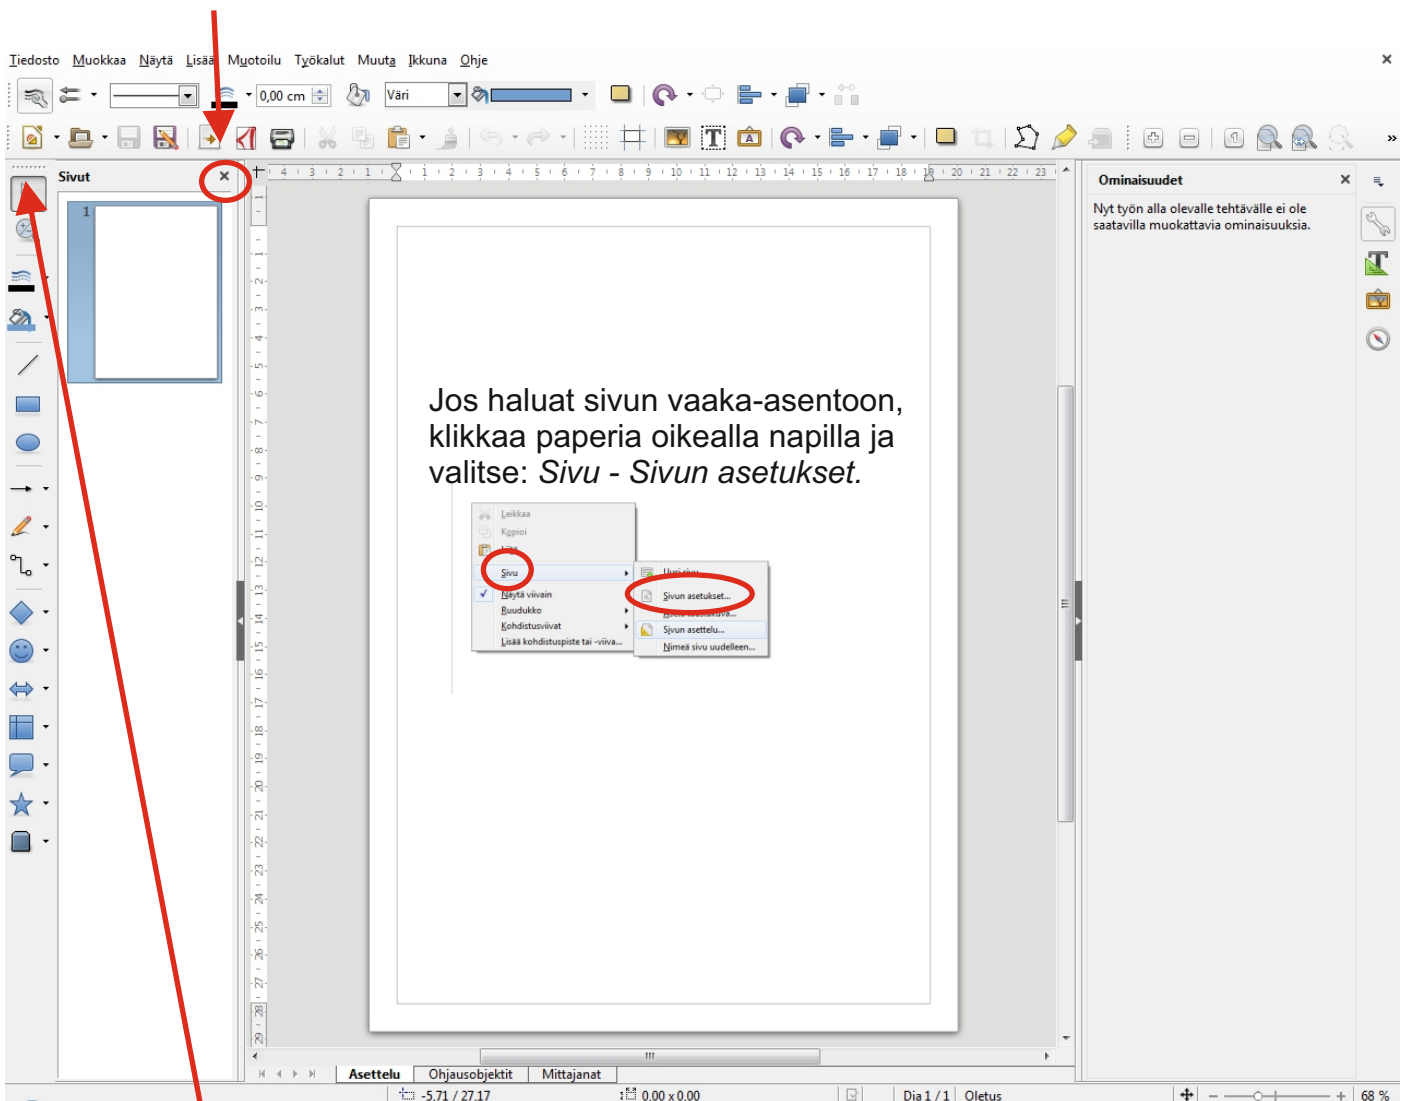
Tiedosto Muokkaa Näytä Lisää Muotoilu Työkalut Muuta Ikkuna Ohje

0,00 cm Väri

Sivut

1

Jos haluat sivun vaaka-asentoon, klikkaa paperia oikealla napilla ja valitse: *Sivu - Sivun asetukset.*

Leikkaa
Kopioi
Liitä
Sivu
Näytä viivain
Ruudukko
Kohdistusviivat
Lisää kohdistuspiste tai -viiva...

Uusi sivu
Sivun asetukset...
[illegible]
Sivun asettelu...
Nimeä sivu uudelleen...

Ominaisuudet

Nyt työn alla olevalle tehtävälle ei ole saatavilla muokattavia ominaisuuksia.

Asettelu Ohjausobjektit Mittajanat

-5,71 / 27,17 0,00 x 0,00 Dia 1 / 1 Oletus 68 %